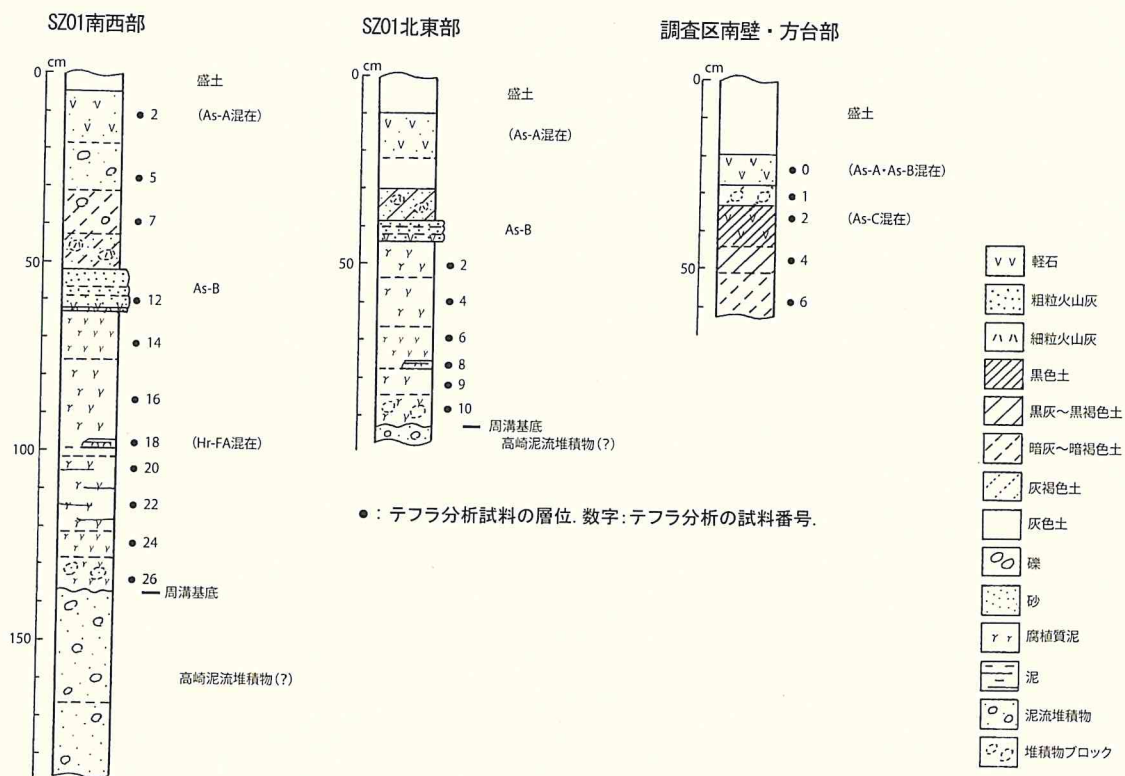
SZ01南西部

cm
0
50
100
150

盛土
2 (As-A混在)
5
7
As-B
12
14
16
18 (Hr-FA混在)
20
22
24
26
周溝基底

高崎泥流堆積物(?)

SZ01北東部

cm
0
50

盛土
(As-A混在)
As-B
2
4
6
8
9
10
周溝基底
高崎泥流堆積物(?)

調査区南壁・方台部

cm
0
50

盛土
0 (As-A・As-B混在)
1
2 (As-C混在)
4
6

●：テフラ分析試料の層位. 数字:テフラ分析の試料番号.

軽石
粗粒火山灰
細粒火山灰
黒色土
黒灰～黒褐色土
暗灰～暗褐色土
灰褐色土
灰色土
礫
砂
腐植質泥
泥
泥流堆積物
堆積物ブロック